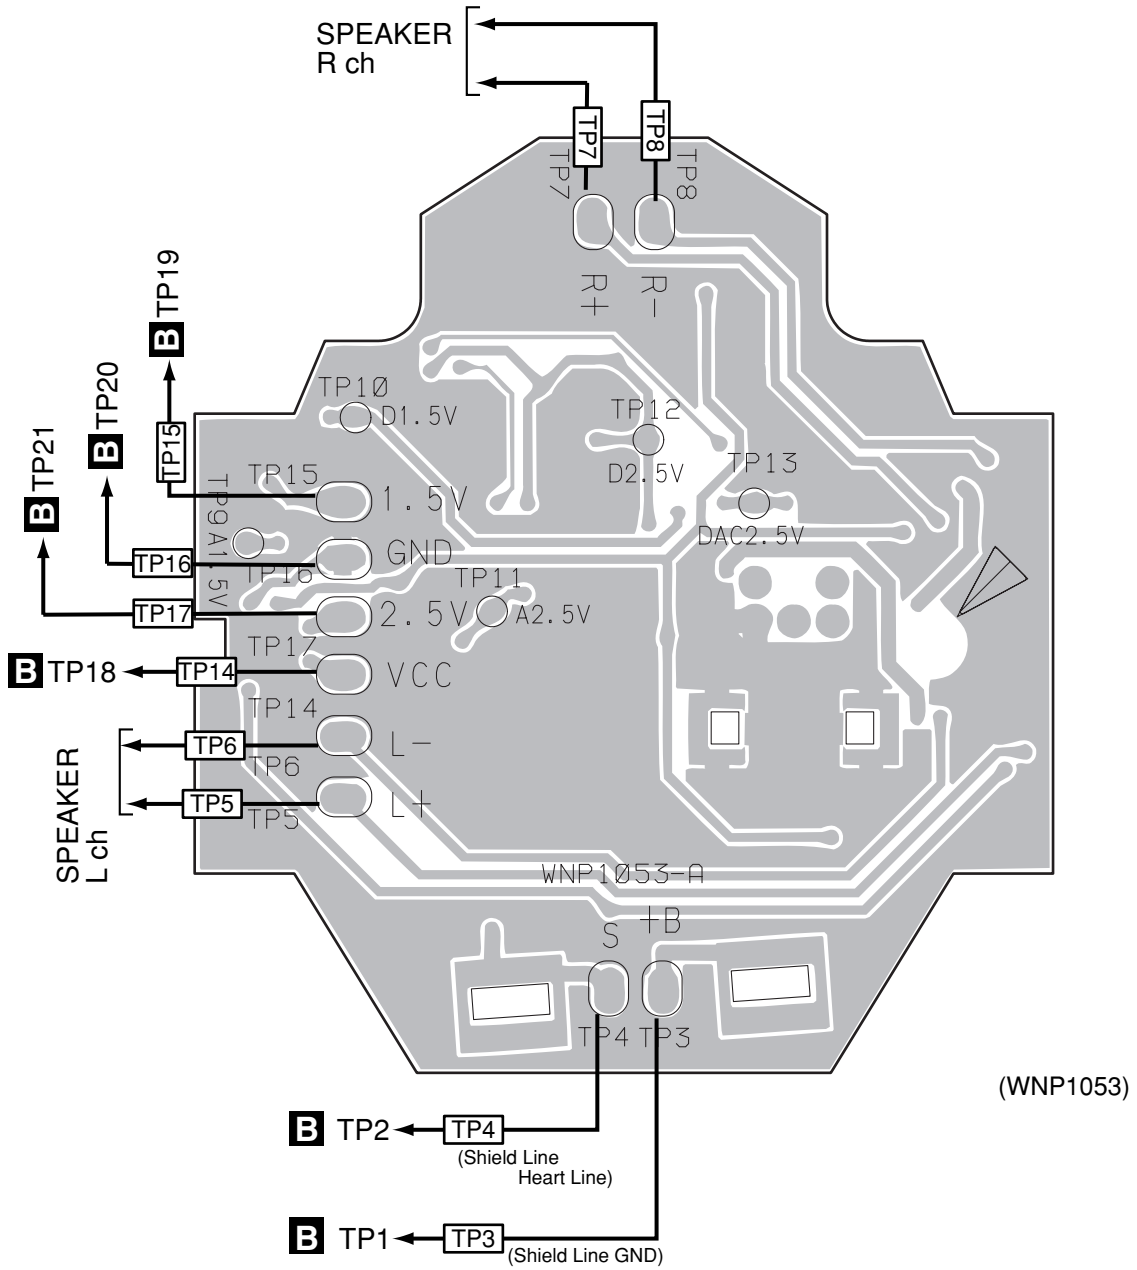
SPEAKER
R ch

TP7
TP7
TP8
TP8
R+
R-

B TP19
B TP20
B TP21
TP15

TP10
D1.5V
TP12
D2.5V
TP13
DAC2.5V

TP15
1.5V
TP9 A1.5V
TP16
GND
TP16
TP11
A2.5V
TP17
2.5V
TP17
B TP18
TP14
VCC
TP14
TP6
L-
TP6
TP5
L+
TP5

SPEAKER
L ch

WNP1053-A
S +B
TP4 TP3

(WNP1053)

B TP2
TP4
(Shield Line
Heart Line)

B TP1
TP3
(Shield Line GND)